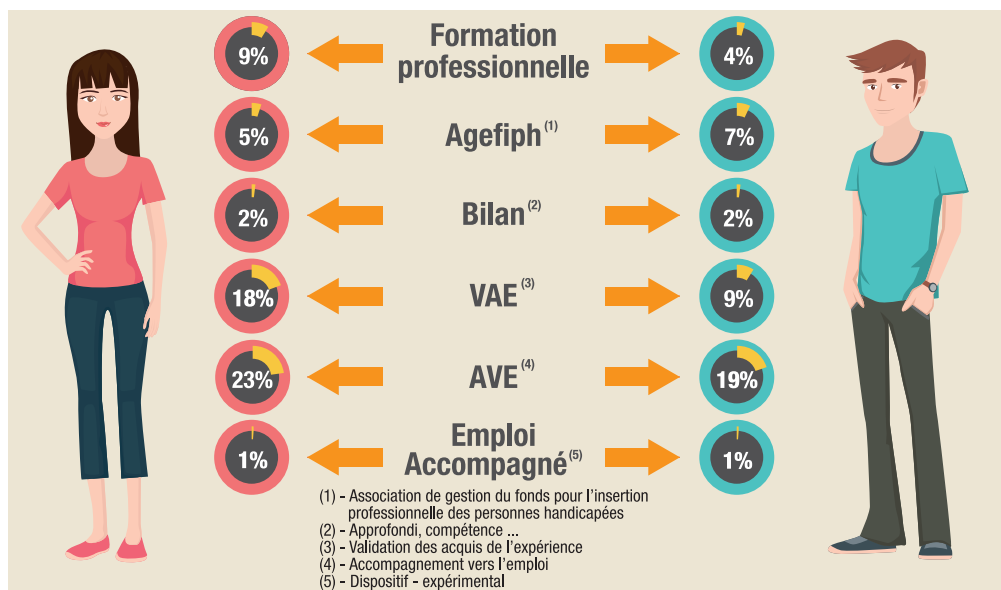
9%

Formation professionnelle

4%

5%

Agefiph $^{(1)}$

7%

2%

Bilan $^{(2)}$

2%

18%

VAE $^{(3)}$

9%

23%

AVE $^{(4)}$

19%

1%

Emploi Accompagné $^{(5)}$

1%

(1) - Association de gestion du fonds pour l'insertion professionnelle des personnes handicapées
(2) - Approfondi, compétence ...
(3) - Validation des acquis de l'expérience
(4) - Accompagnement vers l'emploi
(5) - Dispositif - expérimental